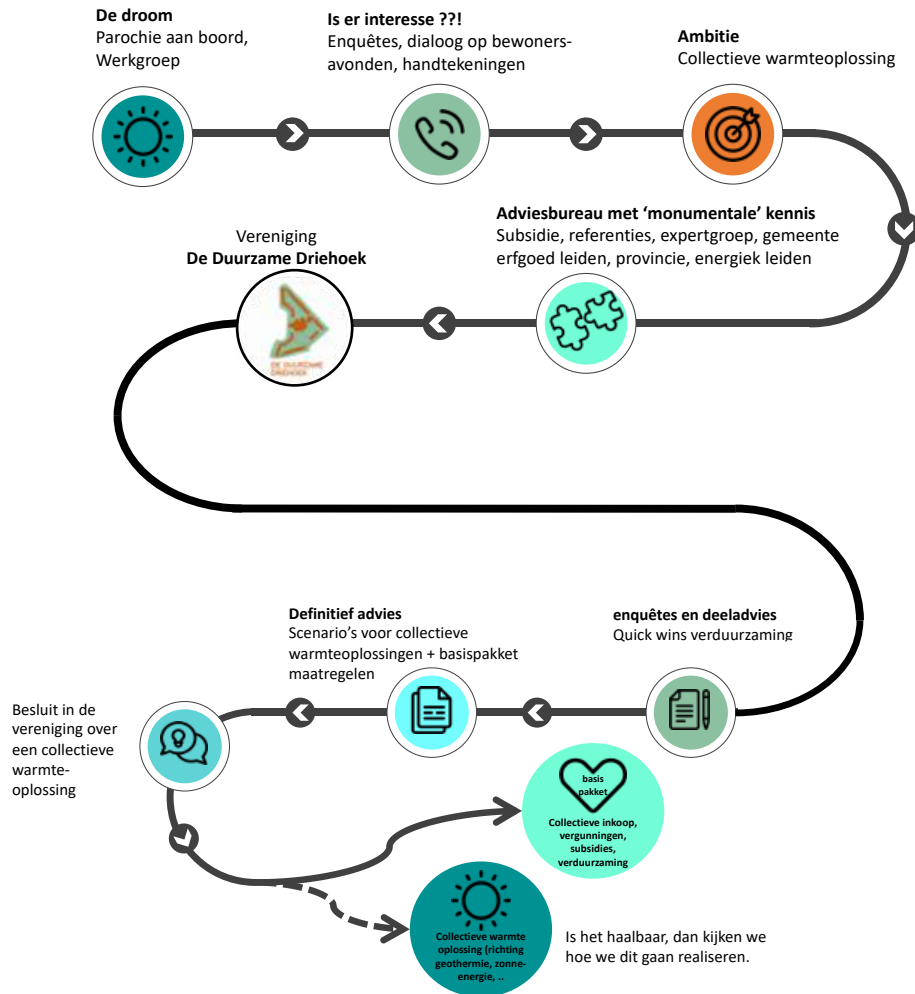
**De droom**
Parochie aan boord, Werkgroep

**Is er interesse ??!**
Enquêtes, dialoog op bewoners-avonden, handtekeningen

**Ambitie**
Collectieve warmteoplossing

**Adviesbureau met 'monumentale' kennis**
Subsidie, referenties, expertgroep, gemeente erfgoed leiden, provincie, energiek leiden

Vereniging
**De Duurzame Driehoek**

DE DUURZAME DRIEHOEK

**Definitief advies**
Scenario's voor collectieve warmteoplossingen + basispakket maatregelen

**enquêtes en deeladvies**
Quick wins verduurzaming

Besluit in de vereniging over een collectieve warmte-oplossing

basis pakket
Collectieve inkoop, vergunningen, subsidies, verduurzaming

Collectieve warmte oplossing (richting geothermie, zonne-energie, ..

Is het haalbaar, dan kijken we hoe we dit gaan realiseren.